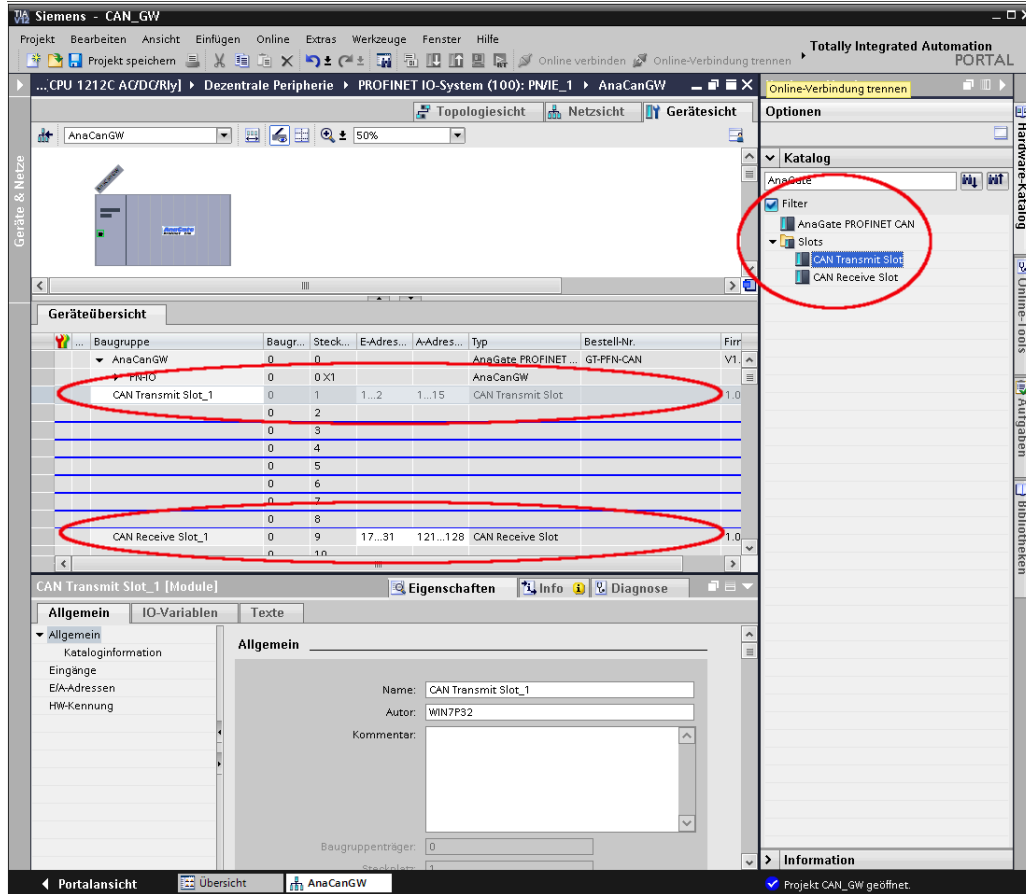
Siemens - CAN_GW

Projekt Bearbeiten Ansicht Einfügen Online Extras Werkzeuge Fenster Hilfe

Projekt speichern Online verbinden Online-Verbindung trennen

Totally Integrated Automation PORTAL

...CPU 1212C AC/DC/Rly] ▸ Dezentrale Peripherie ▸ PROFINET IO-System (100): PN/IE_1 ▸ AnaCanGW

Online-Verbindung trennen

Topologiesicht Netzsicht Gerätesicht

Optionen

AnaCanGW 50%

Geräte & Netze

Katalog

AnaGate

Filter

AnaGate PROFINET CAN

Slots

CAN Transmit Slot

CAN Receive Slot

Hardware-Katalog

Online-Tools

Aufgaben

Bibliotheken

Geräteübersicht

| ... | Baugruppe | Baugr... | Steck... | E-Adres... | A-Adres... | Typ | Bestell-Nr. | Firm |
|---|---|---|---|---|---|---|---|---|
| | AnaCanGW | 0 | 0 | | | AnaGate PROFINET ... | GT-PFN-CAN | V1. |
| | PN-IO | 0 | 0 X1 | | | AnaCanGW | | |
| | CAN Transmit Slot_1 | 0 | 1 | 1...2 | 1...15 | CAN Transmit Slot | | 1.0 |
| | | 0 | 2 | | | | | |
| | | 0 | 3 | | | | | |
| | | 0 | 4 | | | | | |
| | | 0 | 5 | | | | | |
| | | 0 | 6 | | | | | |
| | | 0 | 7 | | | | | |
| | | 0 | 8 | | | | | |
| | CAN Receive Slot_1 | 0 | 9 | 17...31 | 121...128 | CAN Receive Slot | | 1.0 |
| | | 0 | 10 | | | | | |

CAN Transmit Slot_1 [Module]

Eigenschaften Info Diagnose

Allgemein IO-Variablen Texte

Allgemein
Kataloginformation
Eingänge
E/A-Adressen
HW-Kennung

Allgemein

Name: CAN Transmit Slot_1

Autor: WIN7P32

Kommentar:

Baugruppenträger: 0

Steckplatz: 1

Information

Portalansicht Übersicht AnaCanGW

Projekt CAN_GW geöffnet.